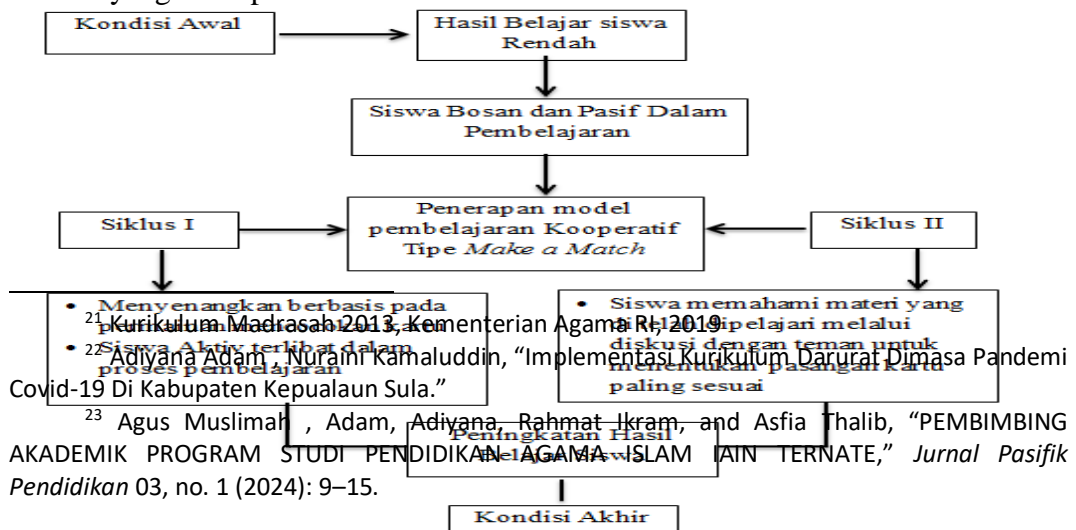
Kondisi Awal

Hasil Belajar siswa Rendah

Siswa Bosan dan Pasif Dalam Pembelajaran

Siklus I

Penerapan model pembelajaran Kooperatif Tipe *Make a Match*

Siklus II

• Menyenangkan berbasis pada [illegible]
• Siswa Aktiv terlibat dalam proses pembelajaran

• Siswa memahami materi yang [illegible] dipelajari melalui diskusi dengan teman untuk menentukan pasangan kartu paling sesuai

Peningkatan Hasil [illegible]

Kondisi Akhir

$^{21}$ Kurikulum Madrasah 2013, Kementerian Agama RI, 2019.

$^{22}$ Adiyana Adam , Nuraini Kamaluddin, "Implementasi Kurikulum Darurat Dimasa Pandemi Covid-19 Di Kabupaten Kepualaun Sula."

$^{23}$ Agus Muslimah , Adam, Adiyana, Rahmat Ikram, and Asfia Thalib, "PEMBIMBING AKADEMIK PROGRAM STUDI PENDIDIKAN AGAMA ISLAM IAIN TERNATE," *Jurnal Pasifik Pendidikan* 03, no. 1 (2024): 9–15.